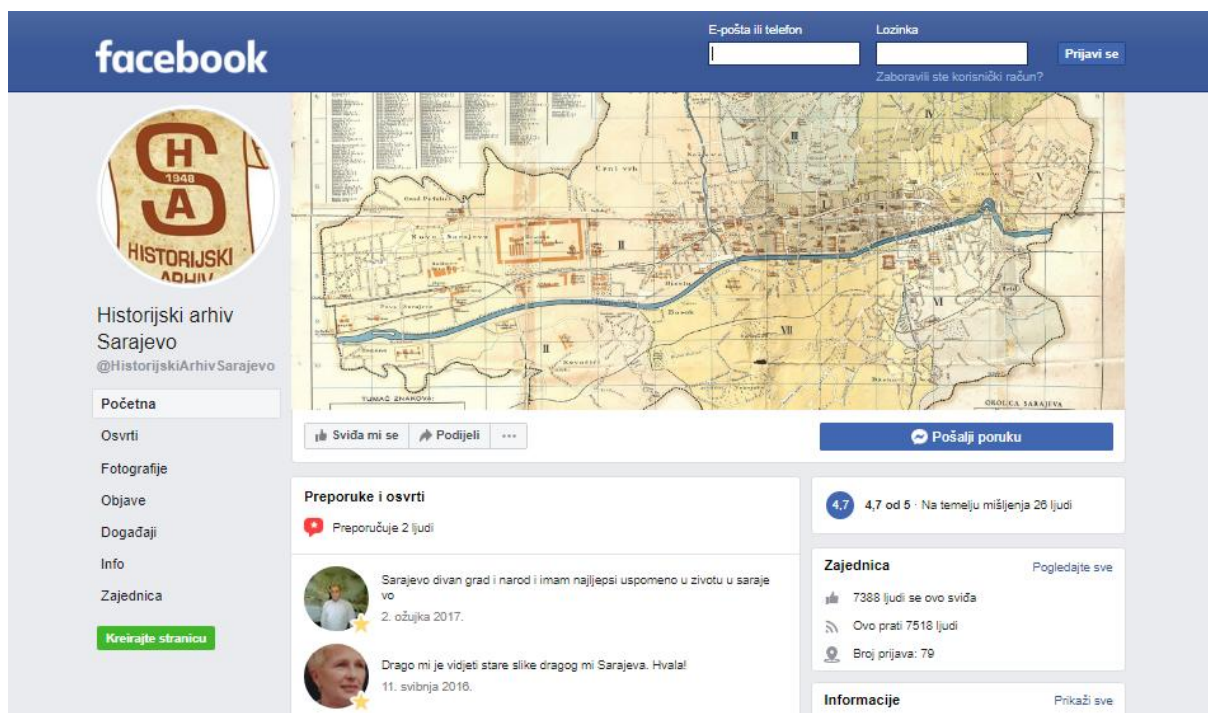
facebook

E-pošta ili telefon
Lozinka
Prijavi se
Zaboravili ste korisnički račun?

H
1948
S
A
HISTORIJSKI
ARHIV

Historijski arhiv Sarajevo
@HistorijskiArhivSarajevo

Početna
Osvrti
Fotografije
Objave
Događaji
Info
Zajednica
Kreirajte stranicu

Sviđa mi se
Podijeli
...
Pošalji poruku

Preporuke i osvrti
Preporučuje 2 ljudi

Sarajevo divan grad i narod i imam najljepsi uspomeno u zivotu u saraje vo
2. ožujka 2017.

Drago mi je vidjeti stare slike dragog mi Sarajeva. Hvala!
11. svibnja 2016.

4,7
4,7 od 5 · Na temelju mišljenja 26 ljudi

Zajednica
Pogledajte sve
7388 ljudi se ovo sviđa
Ovo prati 7518 ljudi
Broj prijava: 79

Informacije
Prikaži sve